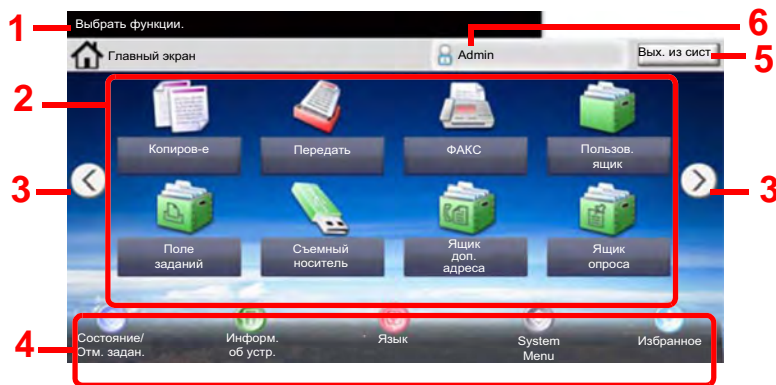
1
Выбрать функции.
6
Главный экран
Admin
Вых. из сист.
5
2
Копиров-е
Передать
ФАКС
Пользов. ящик
3
3
Поле заданий
Съемный носитель
Ящик доп. адреса
Ящик опроса
4
Состояние/ Отм. задан.
Информ. об устр.
Язык
System Menu
Избранное